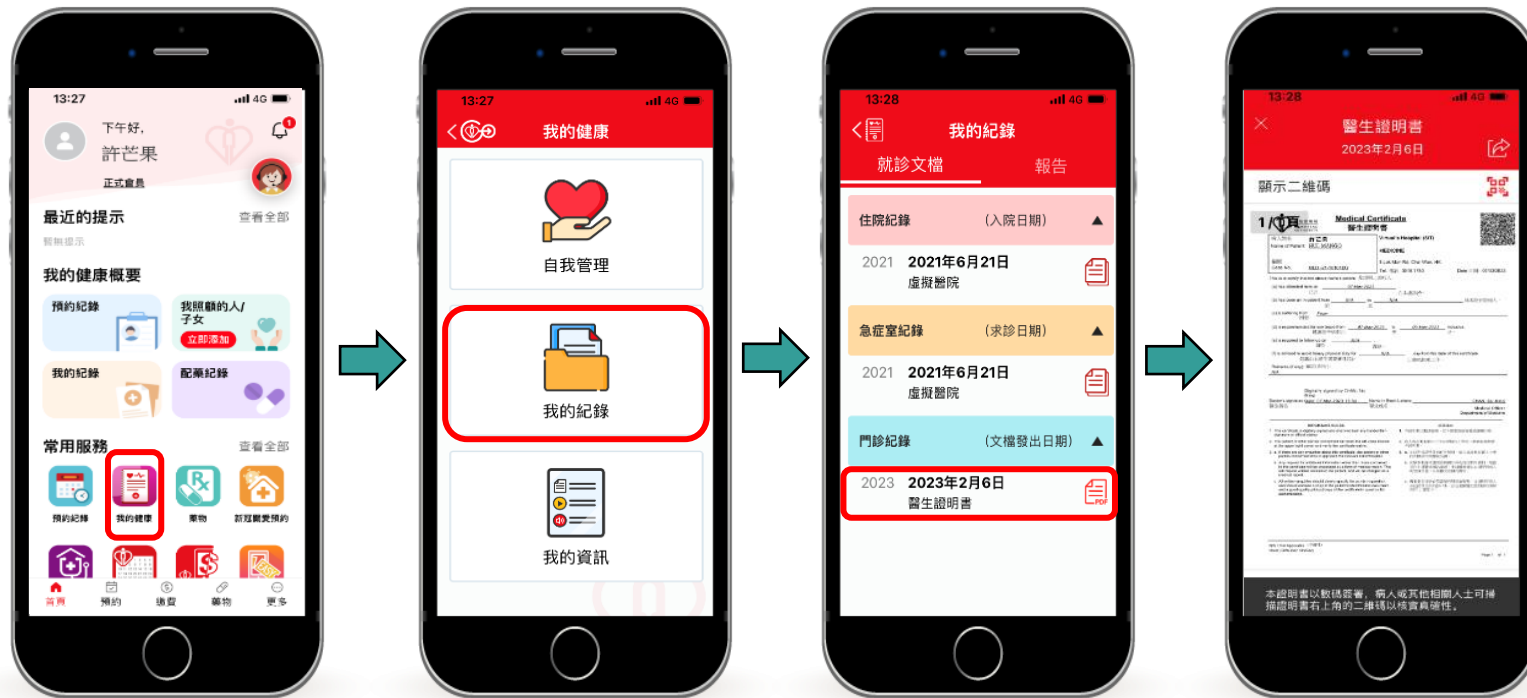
13:27 4G
下午好,
許芒果
正式會員
最近的提示
查看全部
暫無提示
我的健康概要
預約紀錄
我照顧的人/子女
立即添加
我的紀錄
配藥紀錄
常用服務
查看全部
預約紀錄
我的健康
藥物
新冠關愛預約
首頁
預約
繳費
藥物
更多

13:27 4G
我的健康
自我管理
我的紀錄
我的資訊

13:28 4G
我的紀錄
就診文檔
報告
住院紀錄
(入院日期)
2021 2021年6月21日
虛擬醫院
急症室紀錄
(求診日期)
2021 2021年6月21日
虛擬醫院
門診紀錄
(文檔發出日期)
2023 2023年2月6日
醫生證明書
PDF

13:28 4G
醫生證明書
2023年2月6日
顯示二維碼
1/1頁
Medical Certificate
醫生證明書
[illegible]
本證明書以數碼簽署，病人或其他相關人士可掃描證明書右上角的二維碼以核實真確性。